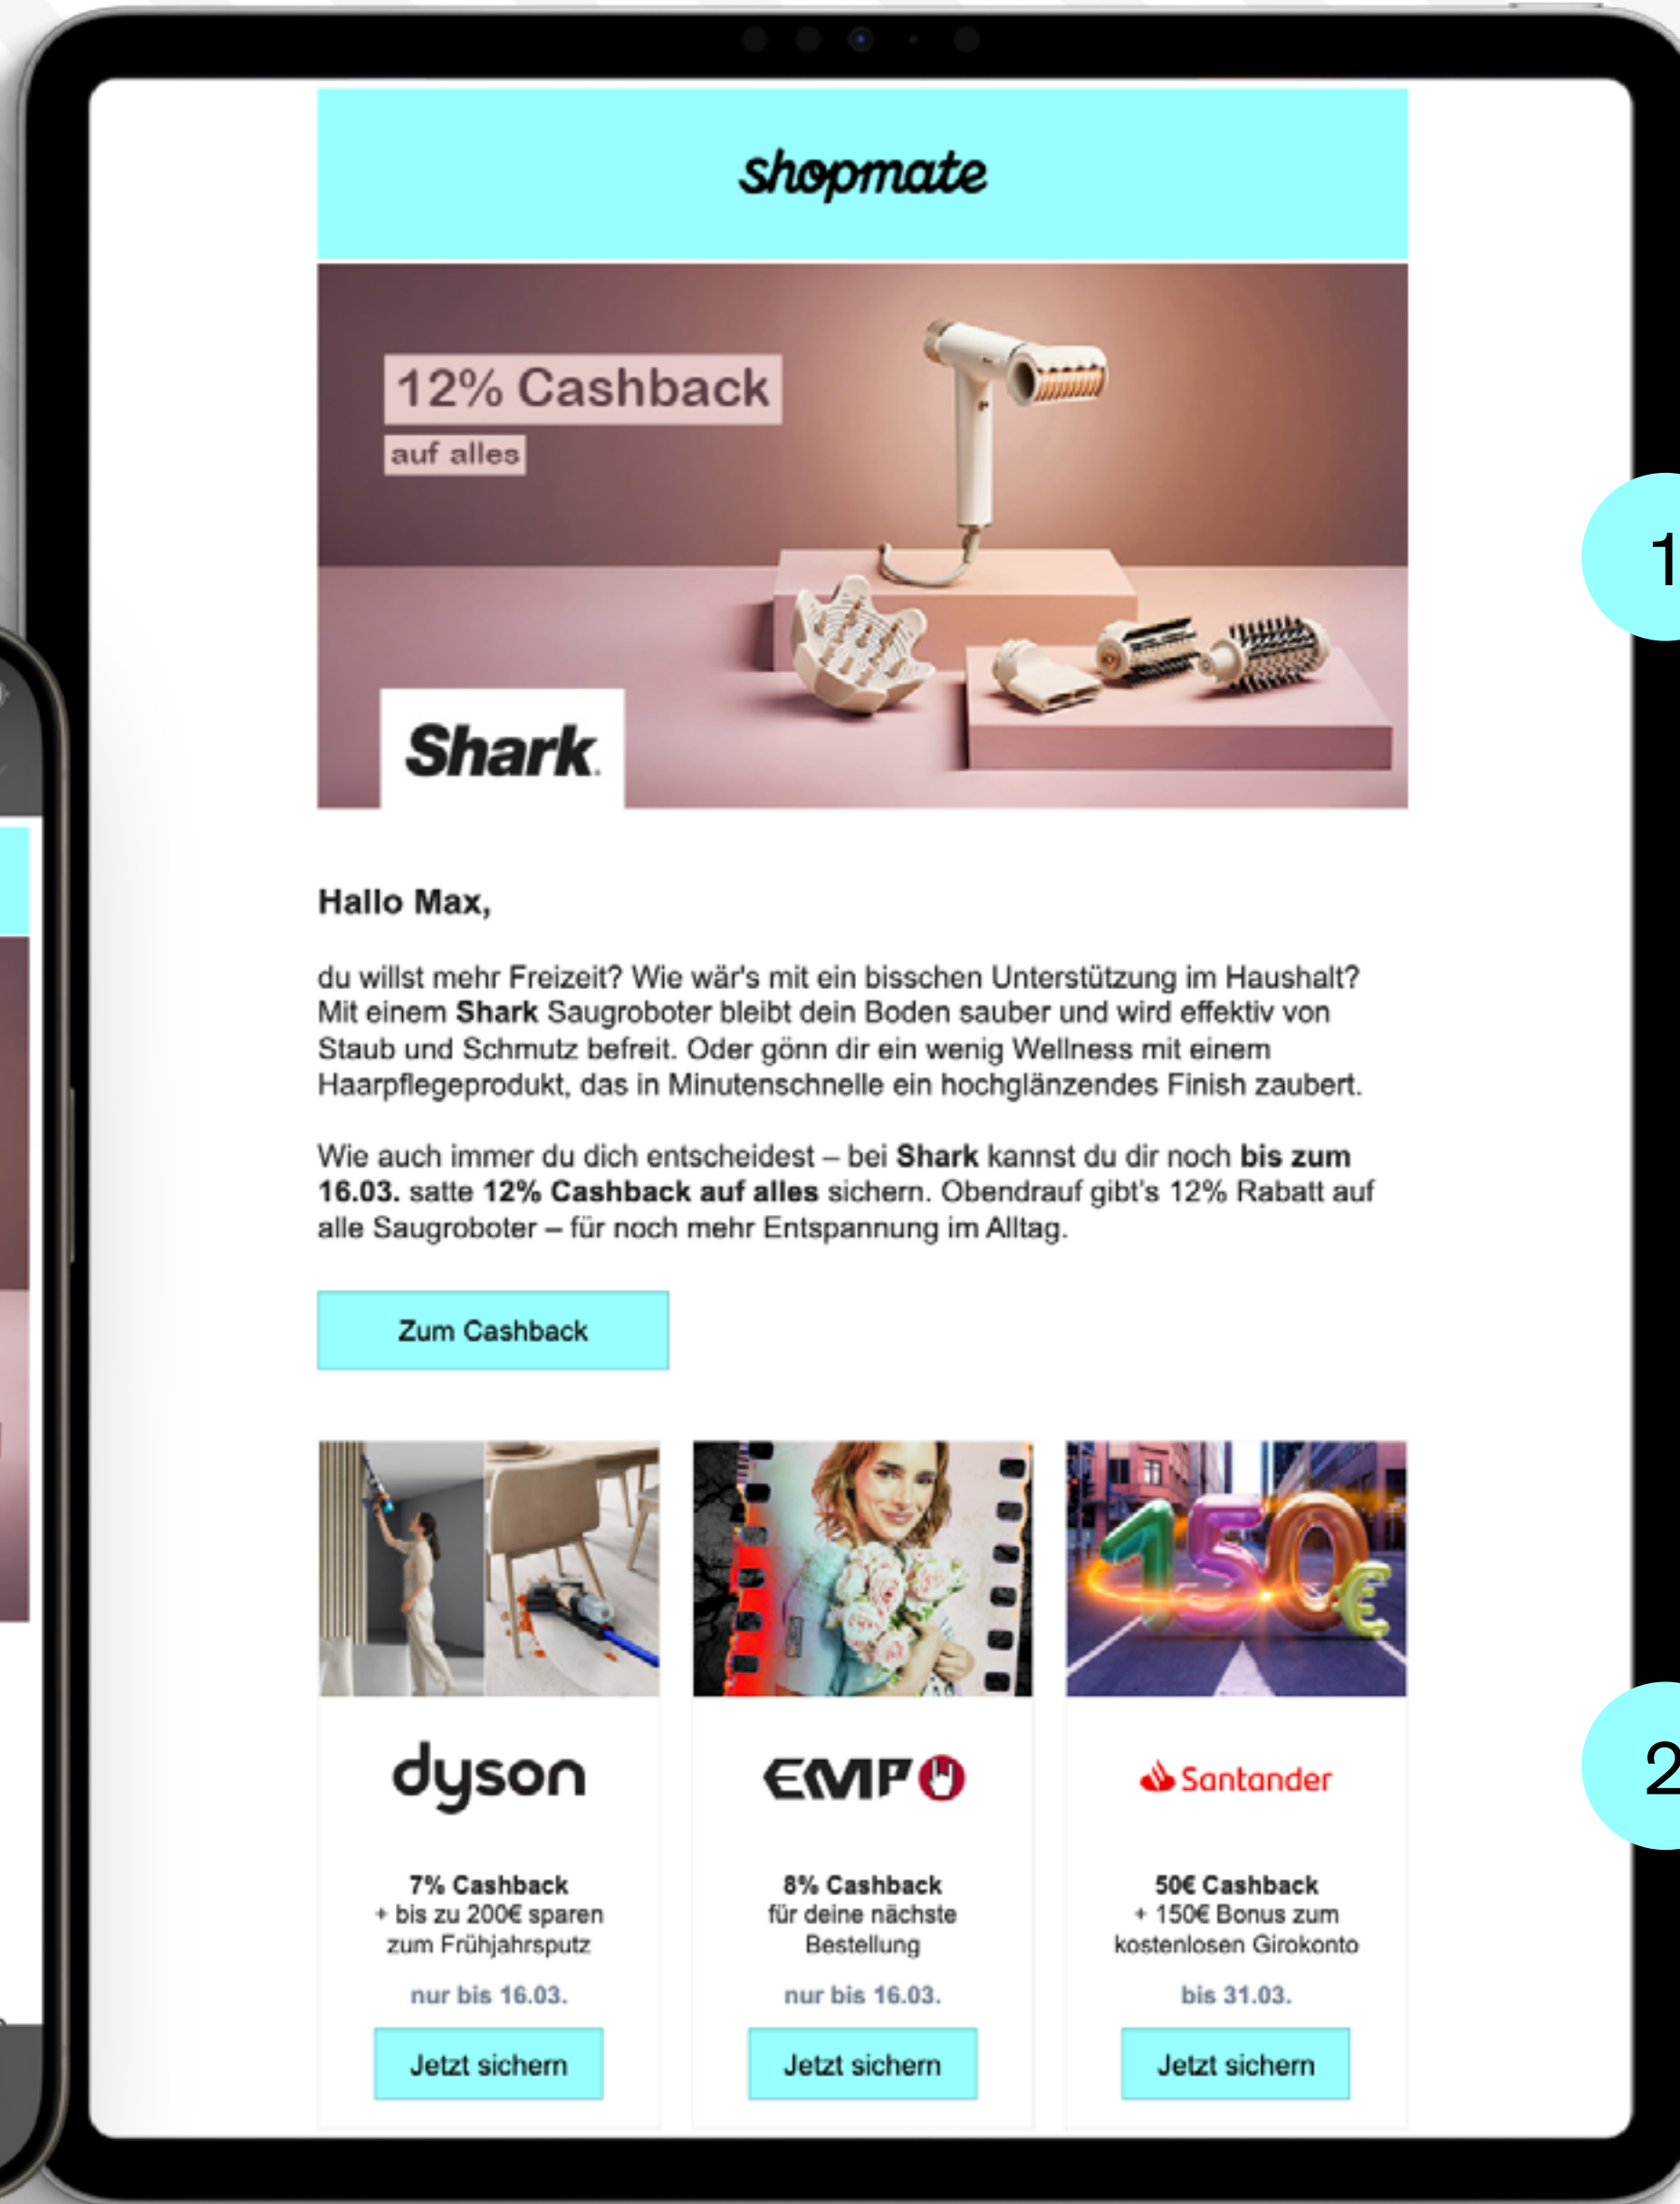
shopmate

12% Cashback
auf alles

Shark

Hallo Max,

du willst mehr Freizeit? Wie wär's mit ein bisschen Unterstützung im Haushalt? Mit einem **Shark** Saugroboter bleibt dein Boden sauber und wird effektiv von Staub und Schmutz befreit. Oder gönn dir ein wenig Wellness mit einem Haarpflegeprodukt, das in Minutenschnelle ein hochglänzendes Finish zaubert.

Wie auch immer du dich entscheidest – bei **Shark** kannst du dir noch **bis zum 16.03.** satte **12% Cashback auf alles** sichern. Obendrauf gibt's 12% Rabatt auf alle Saugroboter – für noch mehr Entspannung im Alltag.

Zum Cashback

150€

dyson

7% Cashback
+ bis zu 200€ sparen zum Frühjahrsputz

nur bis 16.03.

Jetzt sichern

EMP

8% Cashback
für deine nächste Bestellung

nur bis 16.03.

Jetzt sichern

Santander

50€ Cashback
+ 150€ Bonus zum kostenlosen Girokonto

bis 31.03.

Jetzt sichern

1

2